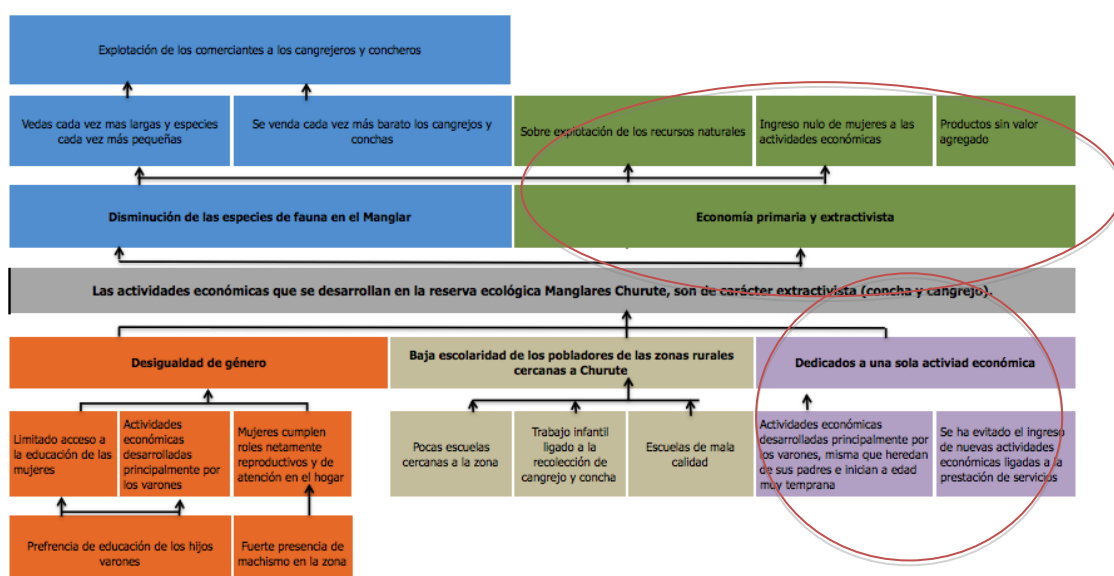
Explotación de los comerciantes a los cangrejeros y concheros

Vedas cada vez mas largas y especies cada vez más pequeñas

Se venda cada vez más barato los cangrejos y conchas

Sobre explotación de los recursos naturales

Ingreso nulo de mujeres a las actividades económicas

Productos sin valor agregado

Disminución de las especies de fauna en el Manglar

Economía primaria y extractivista

Las actividades económicas que se desarrollan en la reserva ecológica Manglares Churute, son de carácter extractivista (concha y cangrejo).

Desigualdad de género

Baja escolaridad de los pobladores de las zonas rurales cercanas a Churute

Dedicados a una sola actiad económica

Limitado acceso a la educación de las mujeres

Actividades económicas desarrolladas principalmente por los varones

Mujeres cumplen roles netamente reproductivos y de atención en el hogar

Pocas escuelas cercanas a la zona

Trabajo infantil ligado a la recolección de cangrejo y concha

Escuelas de mala calidad

Actividades económicas desarrolladas principalmente por los varones, misma que heredan de sus padres e inician a edad muy temprana

Se ha evitado el ingreso de nuevas actividades económicas ligadas a la prestación de servicios

Prefrencia de educación de los hijos varones

Fuerte presencia de machismo en la zona